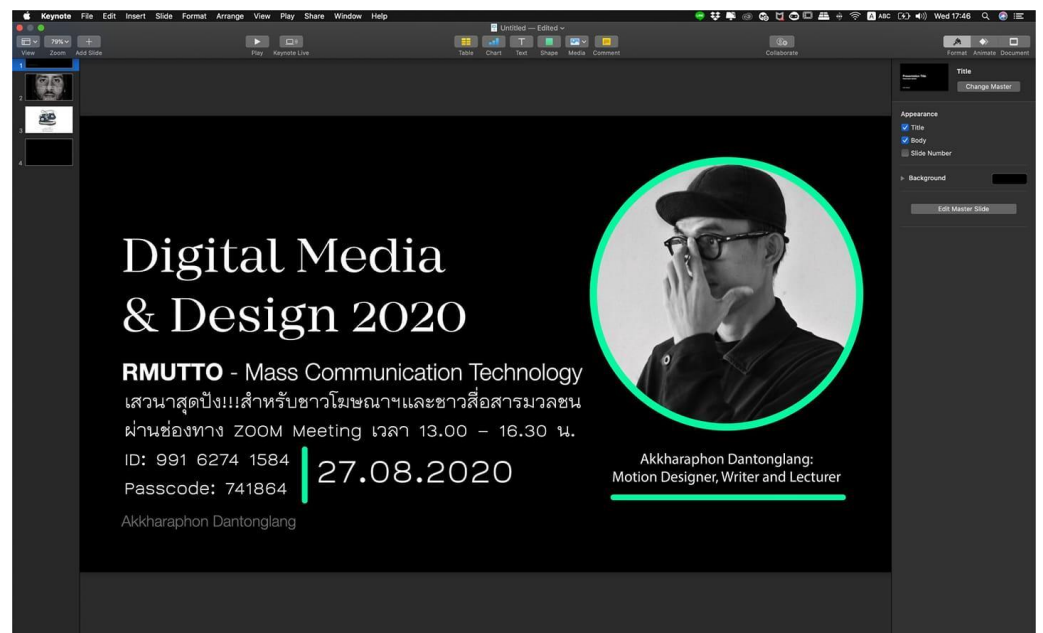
Keynote File Edit Insert Slide Format Arrange View Play Share Window Help

Untitled — Edited

Wed 17:46

View Zoom Add Slide

79%

Play Keynote Live

Table Chart Text Shape Media Comment

Collaborate

Format Animate Document

1

2

3

4

Digital Media & Design 2020

RMUTTO - Mass Communication Technology

เสวนาสุดปัง!!!สำหรับชาวโฆษณาฯและชาวสื่อสารมวลชน ผ่านช่องทาง ZOOM Meeting เวลา 13.00 – 16.30 น.

ID: 991 6274 1584

Passcode: 741864

27.08.2020

Akkharaphon Dantonglang

Akkharaphon Dantonglang: Motion Designer, Writer and Lecturer

Title

Change Master

Appearance

Title

Body

Slide Number

Background

Edit Master Slide